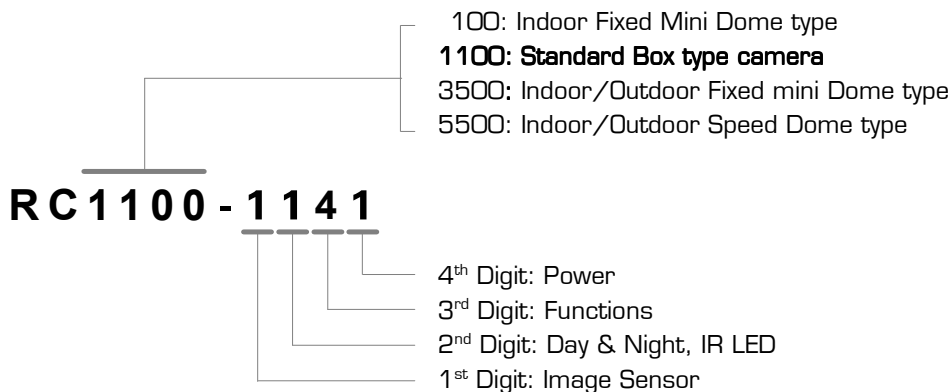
100: Indoor Fixed Mini Dome type
1100: Standard Box type camera
3500: Indoor/Outdoor Fixed mini Dome type
5500: Indoor/Outdoor Speed Dome type

RC1100-1141

4$^{th}$ Digit: Power
3$^{rd}$ Digit: Functions
2$^{nd}$ Digit: Day & Night, IR LED
1$^{st}$ Digit: Image Sensor